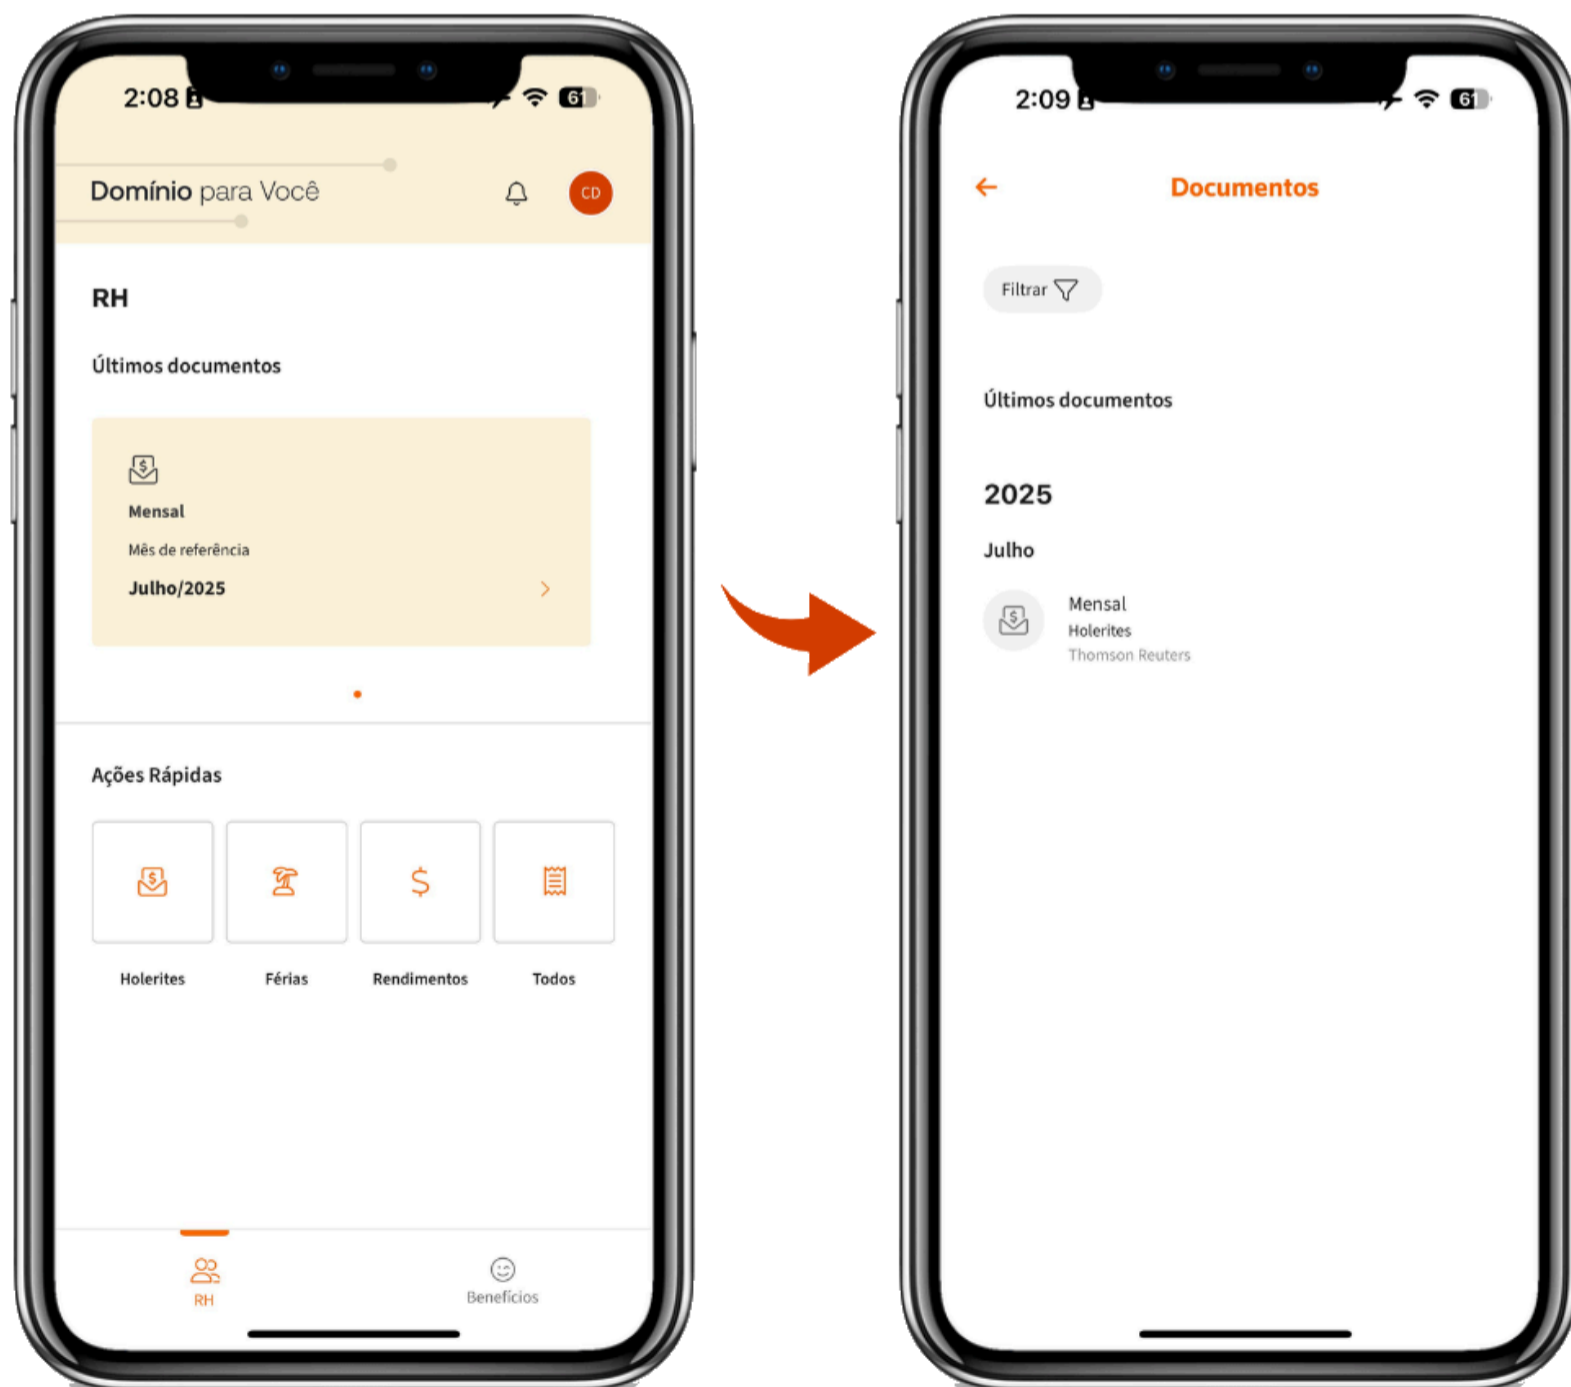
2:08

61

Domínio para Você

CD

RH

Últimos documentos

Mensal

Mês de referência

Julho/2025

Ações Rápidas

Holerites

Férias

Rendimentos

Todos

RH

Benefícios

2:09

61

Documentos

Filtrar

Últimos documentos

2025

Julho

Mensal

Holerites

Thomson Reuters